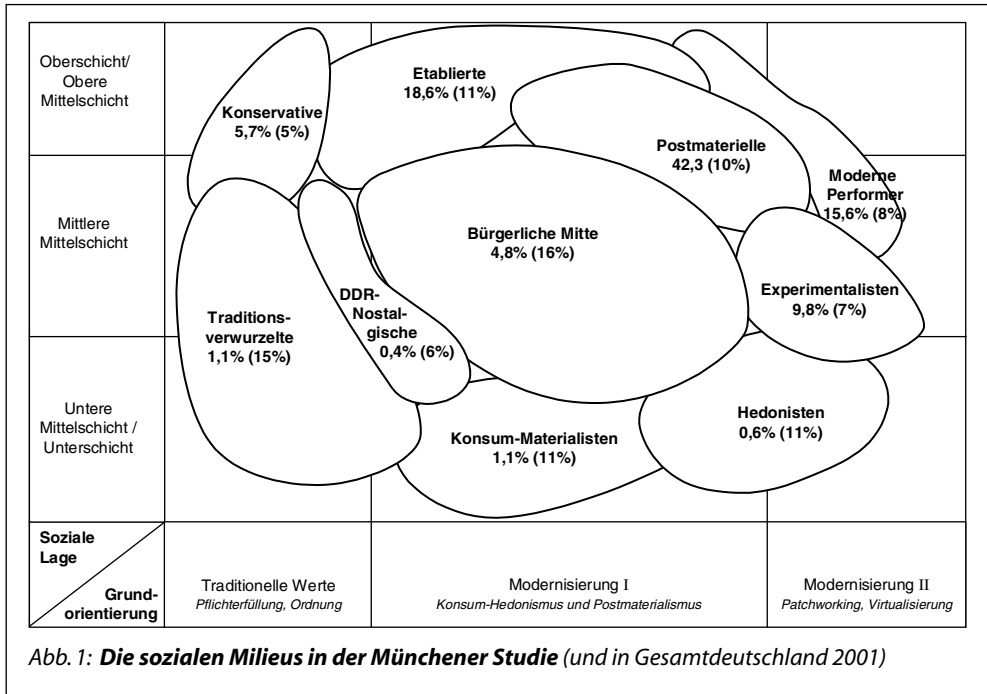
Oberschicht/ Obere Mittelschicht

Mittlere Mittelschicht

Untere Mittelschicht / Unterschicht

Etablierte
18,6% (11%)

Konservative
5,7% (5%)

Postmaterielle
42,3 (10%)

Moderne Performer
15,6% (8%)

Bürgerliche Mitte
4,8% (16%)

DDR-Nostalgische
0,4% (6%)

Traditionsverwurzelte
1,1% (15%)

Experimentalisten
9,8% (7%)

Hedonisten
0,6% (11%)

Konsum-Materialisten
1,1% (11%)

Soziale Lage

Grundorientierung

Traditionelle Werte
*Pflichterfüllung, Ordnung*

Modernisierung I
*Konsum-Hedonismus und Postmaterialismus*

Modernisierung II
*Patchworking, Virtualisierung*

*Abb. 1:* ***Die sozialen Milieus in der Münchener Studie*** *(und in Gesamtdeutschland 2001)*